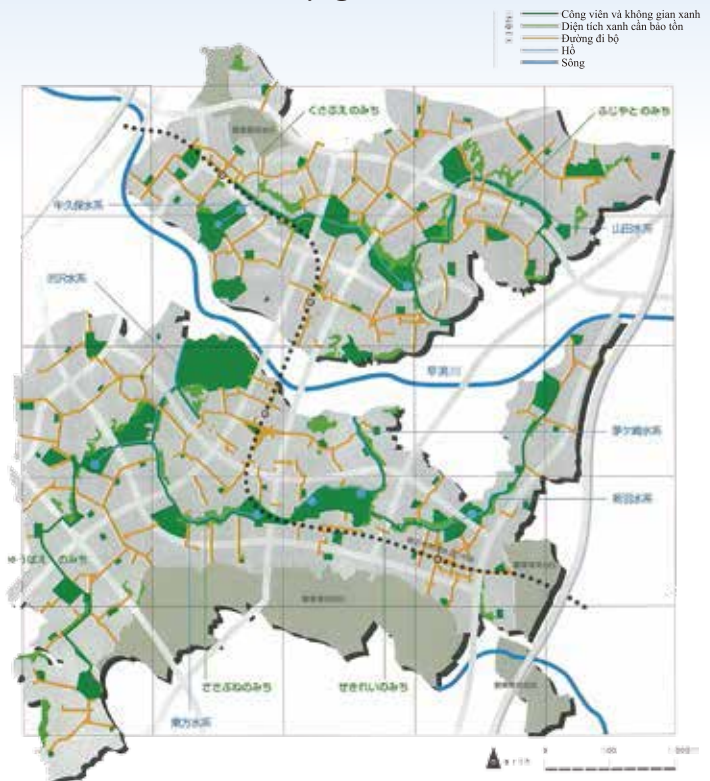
Công viên và không gian xanh
Diện tích xanh cần bảo tồn
Đường đi bộ
Hồ
Sông

くささぶえのみち
ふじやとのみち
牛久保水系
山田水系
江川水系
早渕川
茅ケ崎水系
新田水系
ゆうばえのみち
せせらぎのみち
せきれいのみち
東方水系
0 100 1000